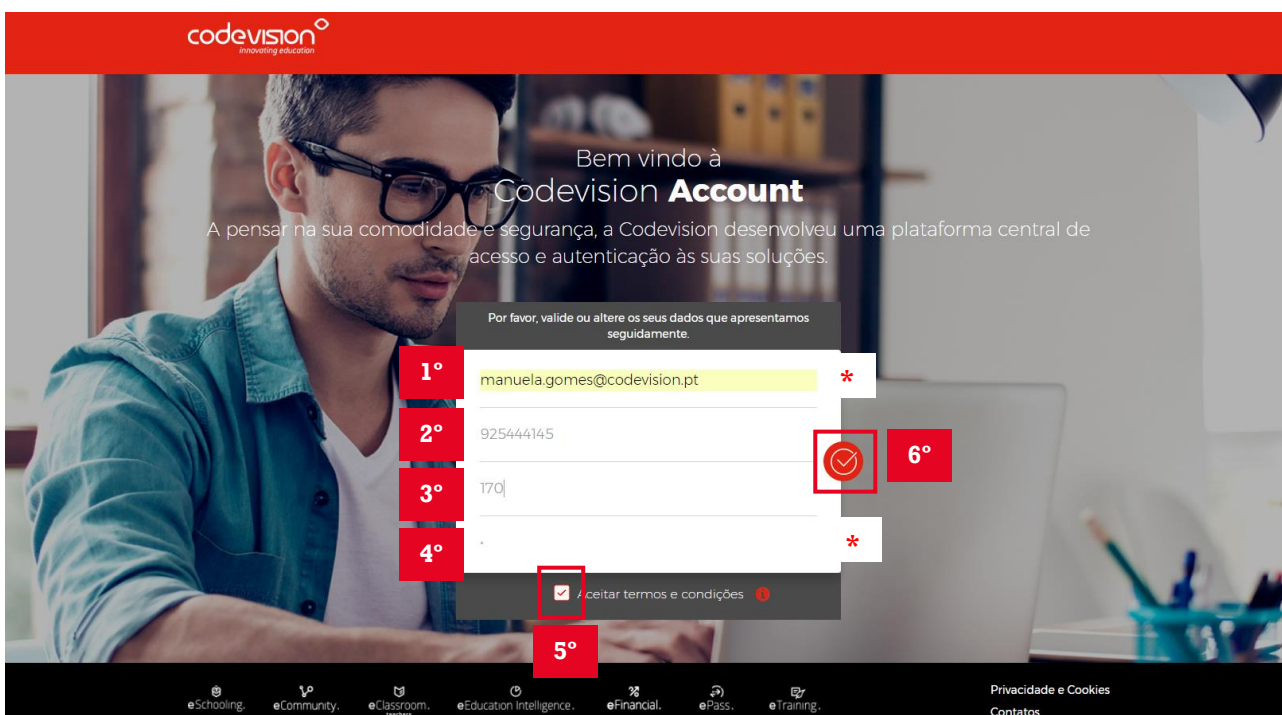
codevision
innovating education

Bem vindo à
Codevision **Account**
A pensar na sua comodidade e segurança, a Codevision desenvolveu uma plataforma central de acesso e autenticação às suas soluções.

Por favor, valide ou altere os seus dados que apresentamos seguidamente.

1º manuela.gomes@codevision.pt *
2º 925444145
3º 170
4º · *
6º
Aceitar termos e condições
5º

eSchooling. eCommunity. eClassroom. eEducation Intelligence. eFinancial. ePass. eTraining.

Privacidade e Cookies
Contatos